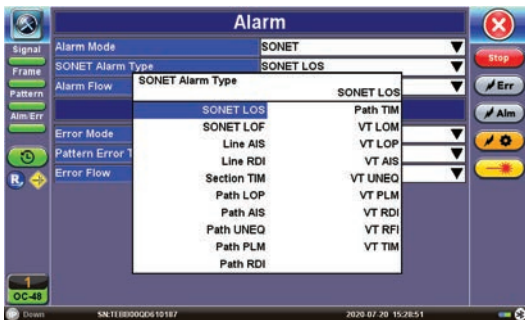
Alarm

Signal
Frame
Pattern
Alm/Err

Alarm Mode | SONET
SONET Alarm Type | SONET LOS
Alarm Flow

Error Mode
Pattern Error T
Error Flow

SONET Alarm Type
SONET LOS

SONET LOS
SONET LOF
Line AIS
Line RDI
Section TIM
Path LOP
Path AIS
Path UNEQ
Path PLM
Path RDI

Path TIM
VT LOM
VT LOP
VT AIS
VT UNEQ
VT PLM
VT RDI
VT RFI
VT TIM

Stop
Err
Alm

1
OC-48

Down
SN:TEB000QD610187
2020.07.20 15:28:51